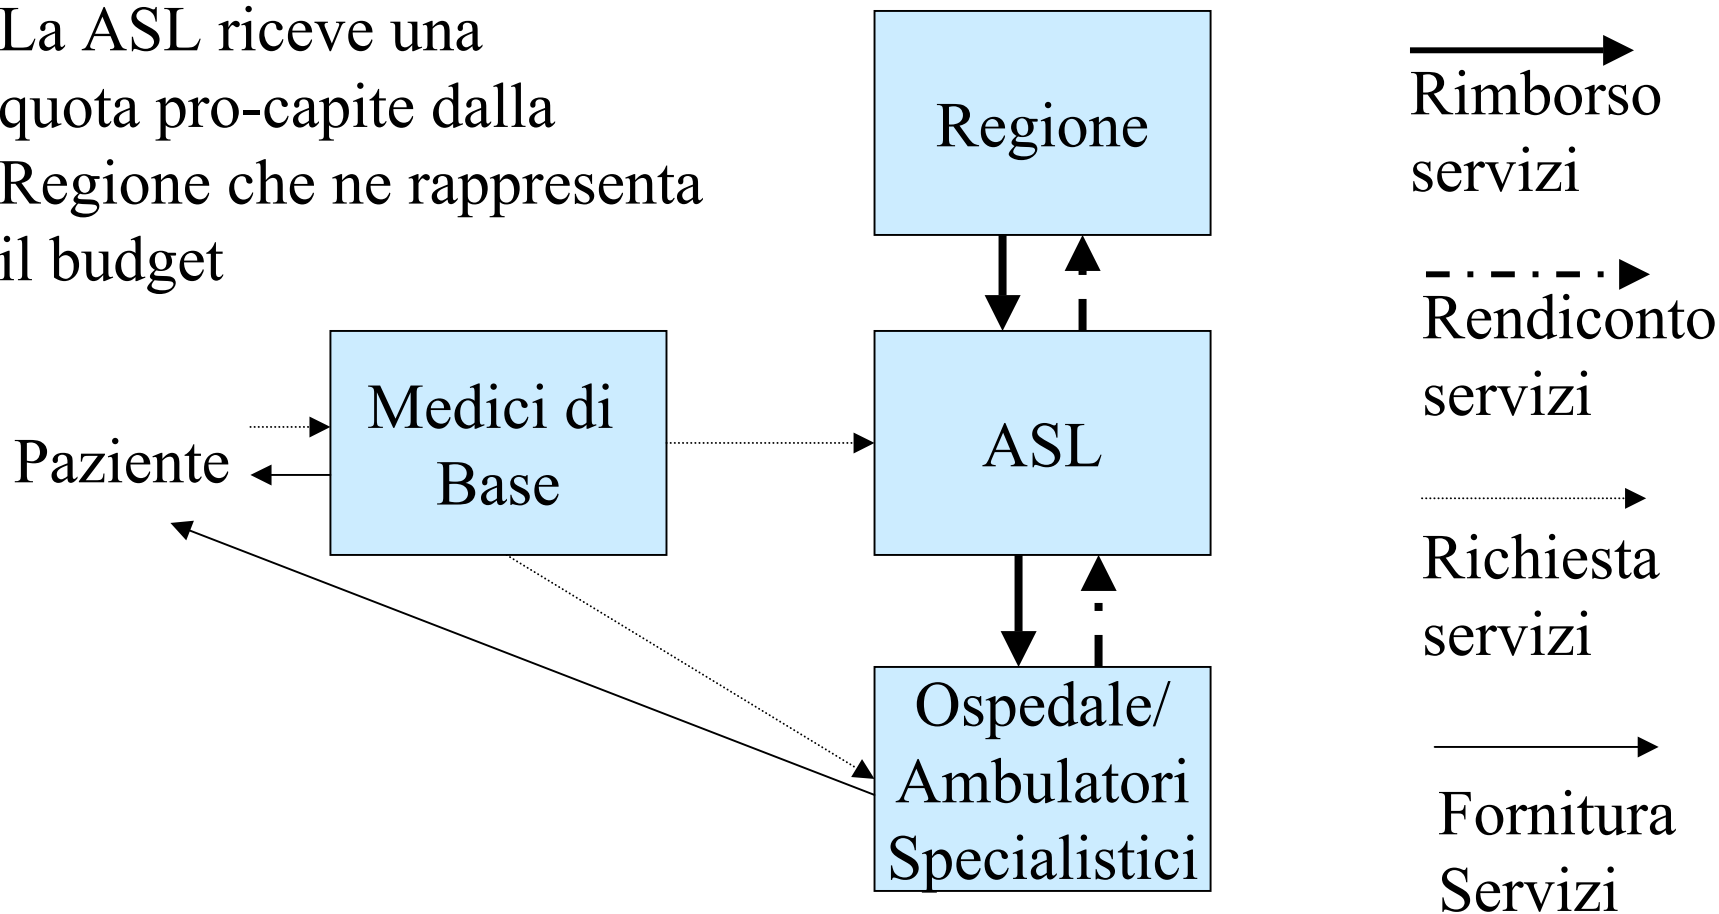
La ASL riceve una quota pro-capite dalla Regione che ne rappresenta il budget

Regione

Medici di Base

ASL

Paziente

Ospedale/ Ambulatori Specialistici

Rimborso servizi

Rendiconto servizi

Richiesta servizi

Fornitura Servizi